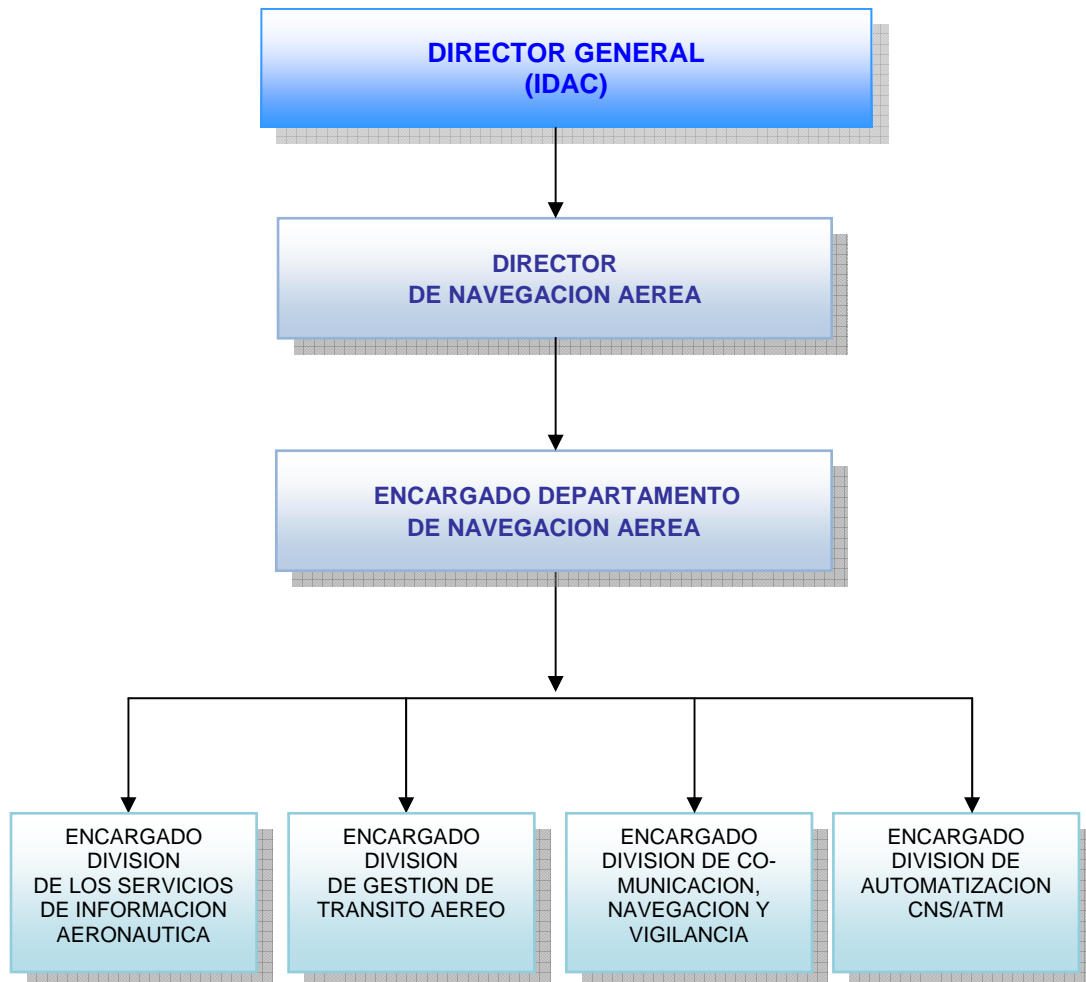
DIRECTOR GENERAL
(IDAC)

DIRECTOR
DE NAVEGACION AEREA

ENCARGADO DEPARTAMENTO
DE NAVEGACION AEREA

ENCARGADO
DIVISION
DE LOS SERVICIOS
DE INFORMACION
AERONAUTICA

ENCARGADO
DIVISION
DE GESTION DE
TRANSITO AEREO

ENCARGADO
DIVISION DE COMUNICACION,
NAVEGACION Y
VIGILANCIA

ENCARGADO
DIVISION DE
AUTOMATIZACION
CNS/ATM